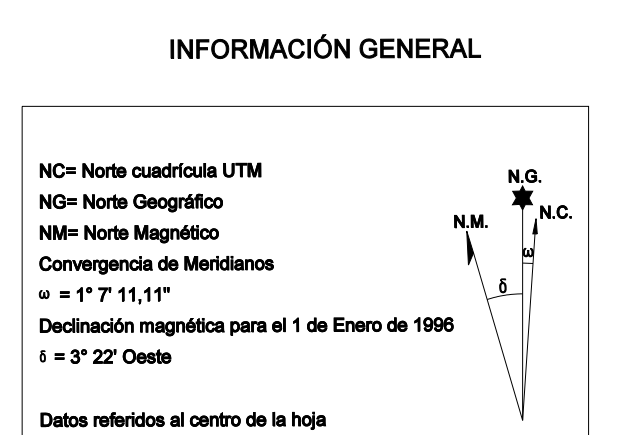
INFORMACIÓN GENERAL

NC= Norte cuadrícula UTM
NG= Norte Geográfico
NM= Norte Magnético
Convergencia de Meridianos
$\omega$ = 1° 7' 11,11"
Declinación magnética para el 1 de Enero de 1996
$\delta$ = 3° 22' Oeste

Datos referidos al centro de la hoja

N.G.
N.M.
N.C.
$\omega$
$\delta$